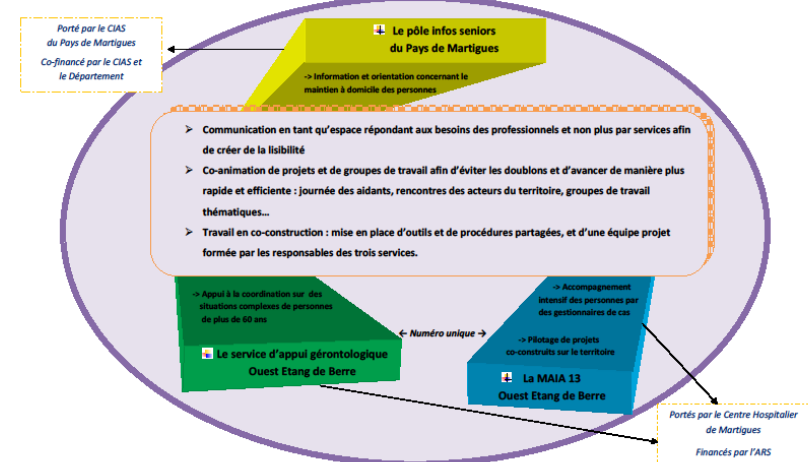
Porté par le CIAS du Pays de Martigues

Co-financé par le CIAS et le Département

Le pôle infos seniors du Pays de Martigues

-> Information et orientation concernant le maintien à domicile des personnes

➢ Communication en tant qu'espace répondant aux besoins des professionnels et non plus par services afin de créer de la lisibilité

➢ Co-animation de projets et de groupes de travail afin d'éviter les doublons et d'avancer de manière plus rapide et efficiente : journée des aidants, rencontres des acteurs du territoire, groupes de travail thématiques…

➢ Travail en co-construction : mise en place d'outils et de procédures partagées, et d'une équipe projet formée par les responsables des trois services.

-> Appui à la coordination sur des situations complexes de personnes de plus de 60 ans

← Numéro unique →

-> Accompagnement intensif des personnes par des gestionnaires de cas

-> Pilotage de projets co-construits sur le territoire

Le service d'appui gérontologique Ouest Etang de Berre

La MAIA 13 Ouest Etang de Berre

Portés par le Centre Hospitalier de Martigues

Financés par l'ARS